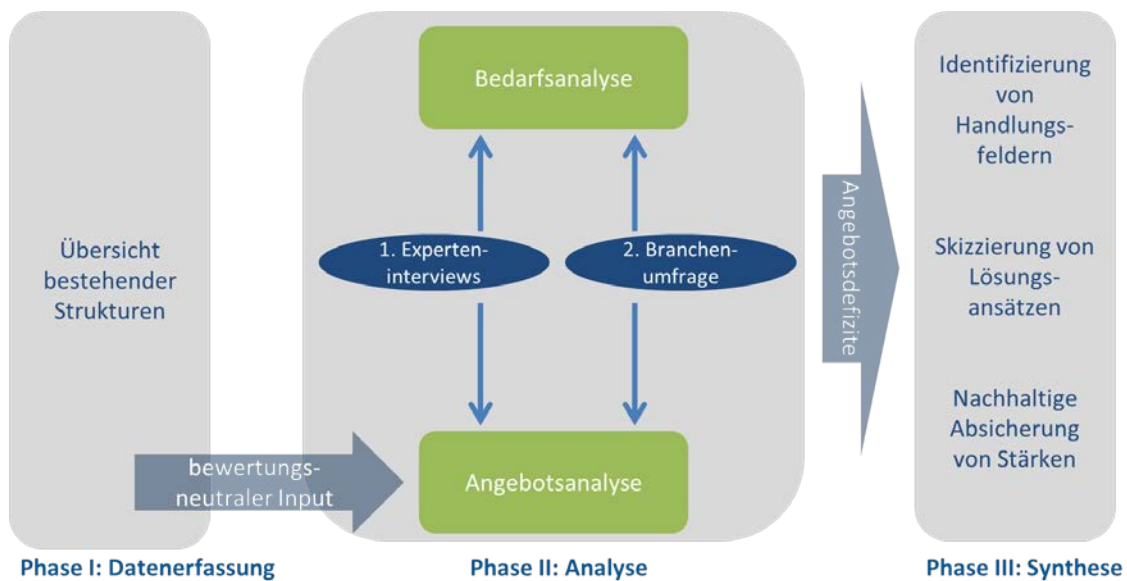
Übersicht bestehender Strukturen

bewertungsneutraler Input

Bedarfsanalyse

1. Experteninterviews

2. Branchenumfrage

Angebotsanalyse

Angebotsdefizite

Identifizierung von Handlungsfeldern

Skizzierung von Lösungsansätzen

Nachhaltige Absicherung von Stärken

Phase I: Datenerfassung

Phase II: Analyse

Phase III: Synthese